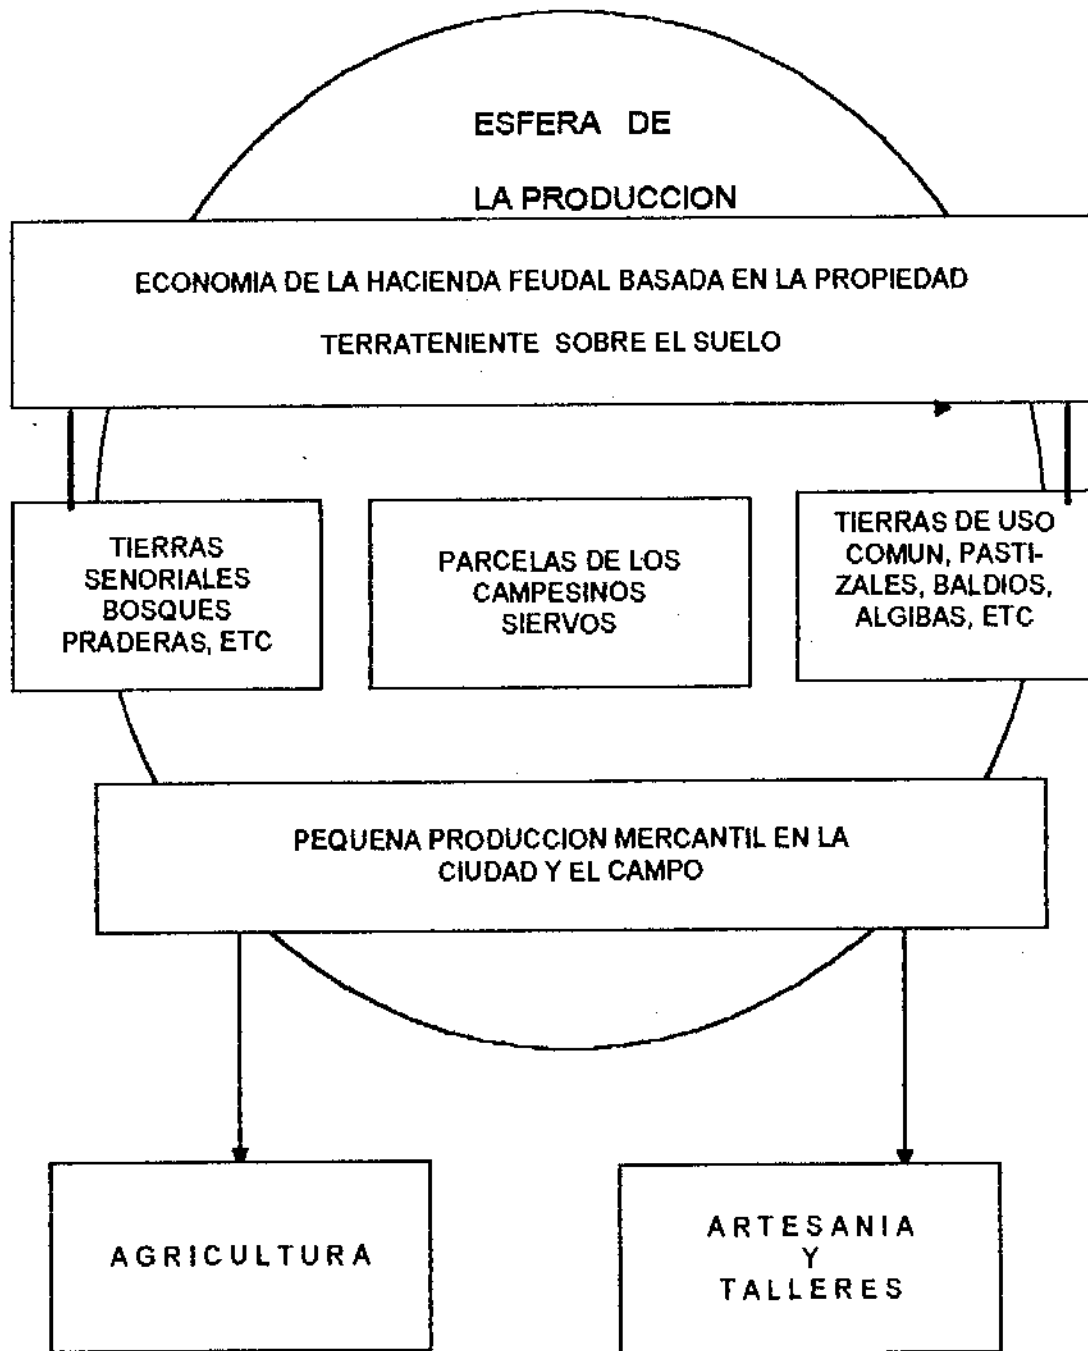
ESFERA DE

LA PRODUCCION

ECONOMIA DE LA HACIENDA FEUDAL BASADA EN LA PROPIEDAD

TERRATENIENTE SOBRE EL SUELO

TIERRAS SENORIALES BOSQUES PRADERAS, ETC

PARCELAS DE LOS CAMPESINOS SIERVOS

TIERRAS DE USO COMUN, PASTIZALES, BALDIOS, ALGIBAS, ETC

PEQUENA PRODUCCION MERCANTIL EN LA CIUDAD Y EL CAMPO

AGRICULTURA

ARTESANIA Y TALLERES